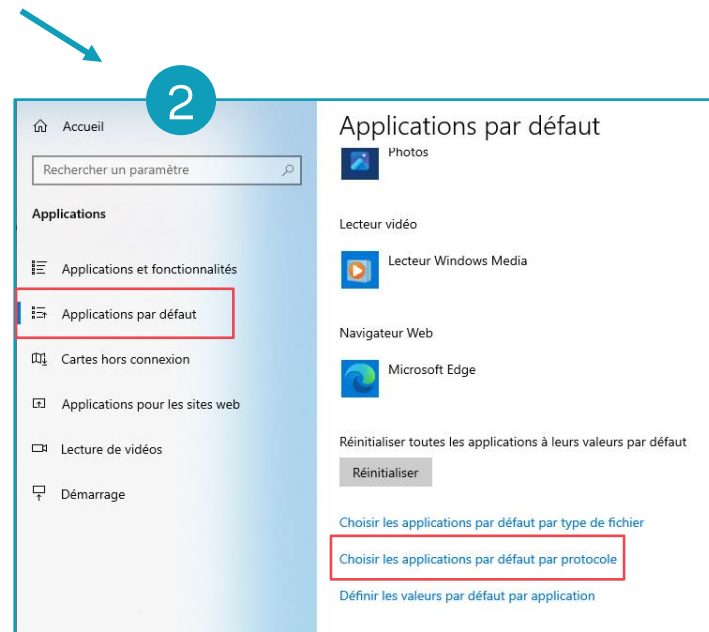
2

Accueil

Rechercher un paramètre

Applications

Applications et fonctionnalités

Applications par défaut

Cartes hors connexion

Applications pour les sites web

Lecture de vidéos

Démarrage

Applications par défaut

Photos

Lecteur vidéo

Lecteur Windows Media

Navigateur Web

Microsoft Edge

Réinitialiser toutes les applications à leurs valeurs par défaut

Réinitialiser

Choisir les applications par défaut par type de fichier

Choisir les applications par défaut par protocole

Définir les valeurs par défaut par application